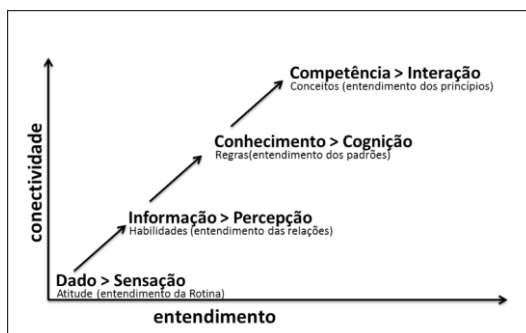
Competência > Interação
Conceitos (entendimento dos princípios)

Conhecimento > Cognição
Regras(entendimento dos padrões)

Informação > Percepção
Habilidades (entendimento das relações)

Dado > Sensação
Atitude (entendimento da Rotina)

conectividade

entendimento